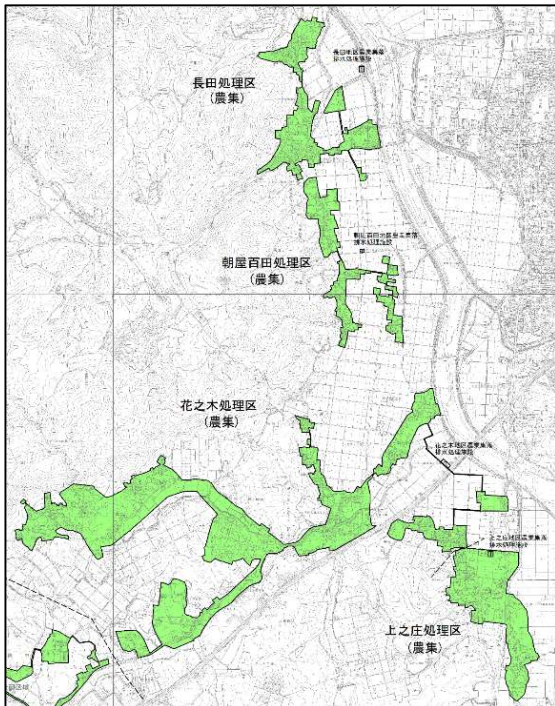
長田地区農業集落排水処理施設

長田処理区
（農集）

朝屋百田地区農業集落排水処理施設

朝屋百田処理区
（農集）

花之木処理区
（農集）

花之木地区農業集落排水処理施設

上之庄地区農業集落排水処理施設

上之庄処理区
（農集）